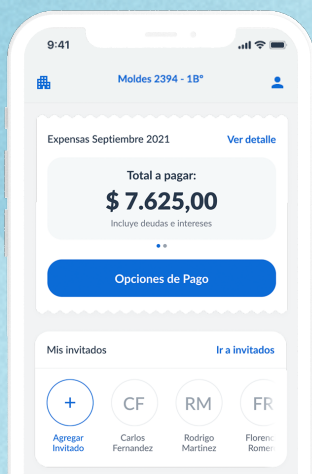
9:41

Moldes 2394 - 1B°

Expensas Septiembre 2021

Ver detalle

Total a pagar:

$ 7.625,00

Incluye deudas e intereses

Opciones de Pago

Mis invitados

Ir a invitados

+

Agregar Invitado

CF

Carlos Fernandez

RM

Rodrigo Martinez

FR

Florenc Romer